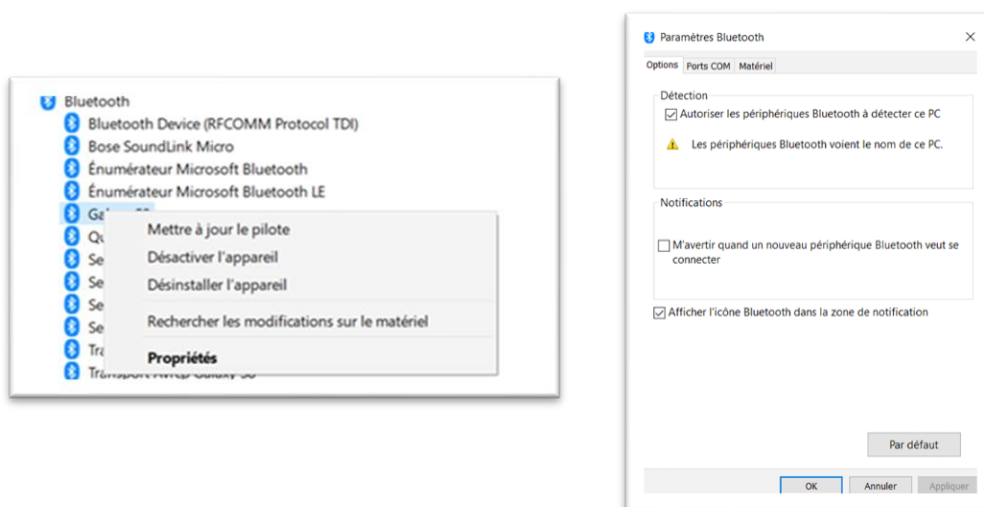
Bluetooth
Bluetooth Device (RFCOMM Protocol TDI)
Bose SoundLink Micro
Énumérateur Microsoft Bluetooth
Énumérateur Microsoft Bluetooth LE
Ga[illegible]
Qu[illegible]
Se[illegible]
Se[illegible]
Se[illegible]
Se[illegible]
Tra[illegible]
Tra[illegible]

Mettre à jour le pilote
Désactiver l'appareil
Désinstaller l'appareil
Rechercher les modifications sur le matériel
Propriétés

Paramètres Bluetooth
×
Options
Ports COM
Matériel
Détection
Autoriser les périphériques Bluetooth à détecter ce PC
Les périphériques Bluetooth voient le nom de ce PC.
Notifications
M'avertir quand un nouveau périphérique Bluetooth veut se connecter
Afficher l'icône Bluetooth dans la zone de notification
Par défaut
OK
Annuler
Appliquer